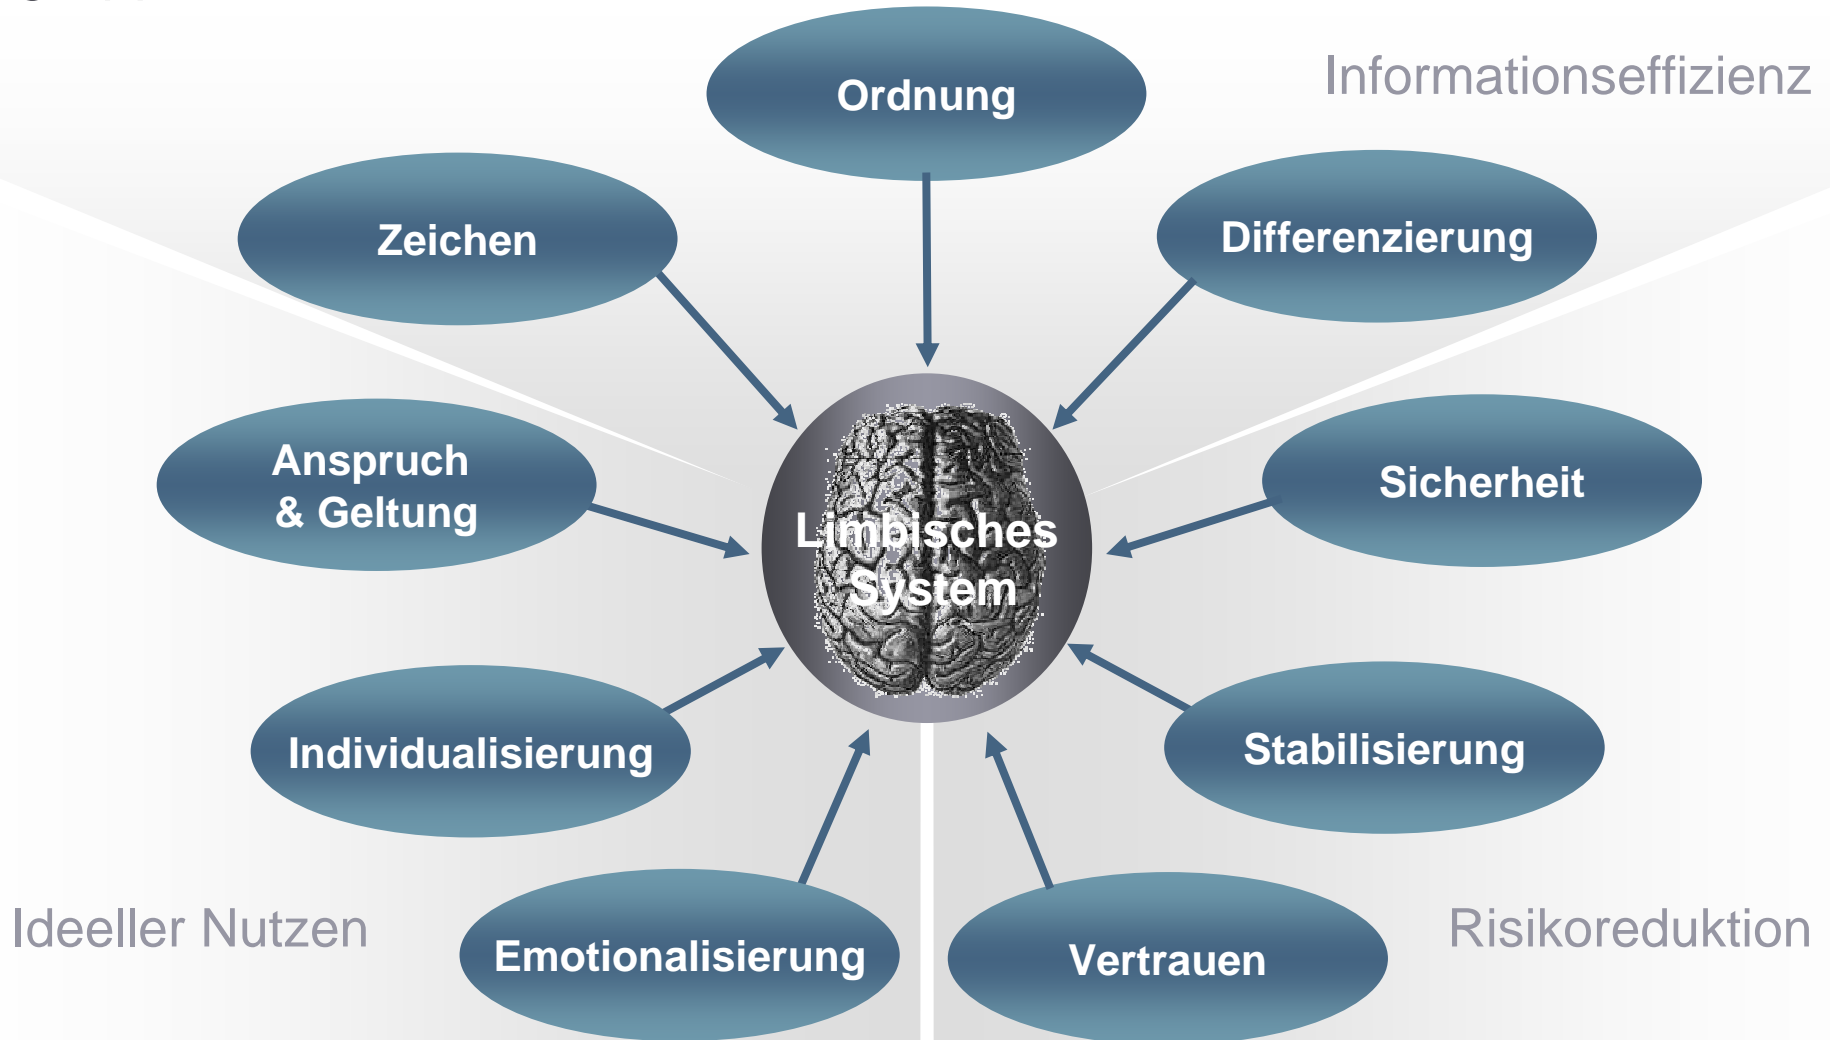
Ordnung

Informationseffizienz

Zeichen

Differenzierung

Anspruch & Geltung

Limbisches System

Sicherheit

Individualisierung

Stabilisierung

Ideeller Nutzen

Emotionalisierung

Vertrauen

Risikoreduktion